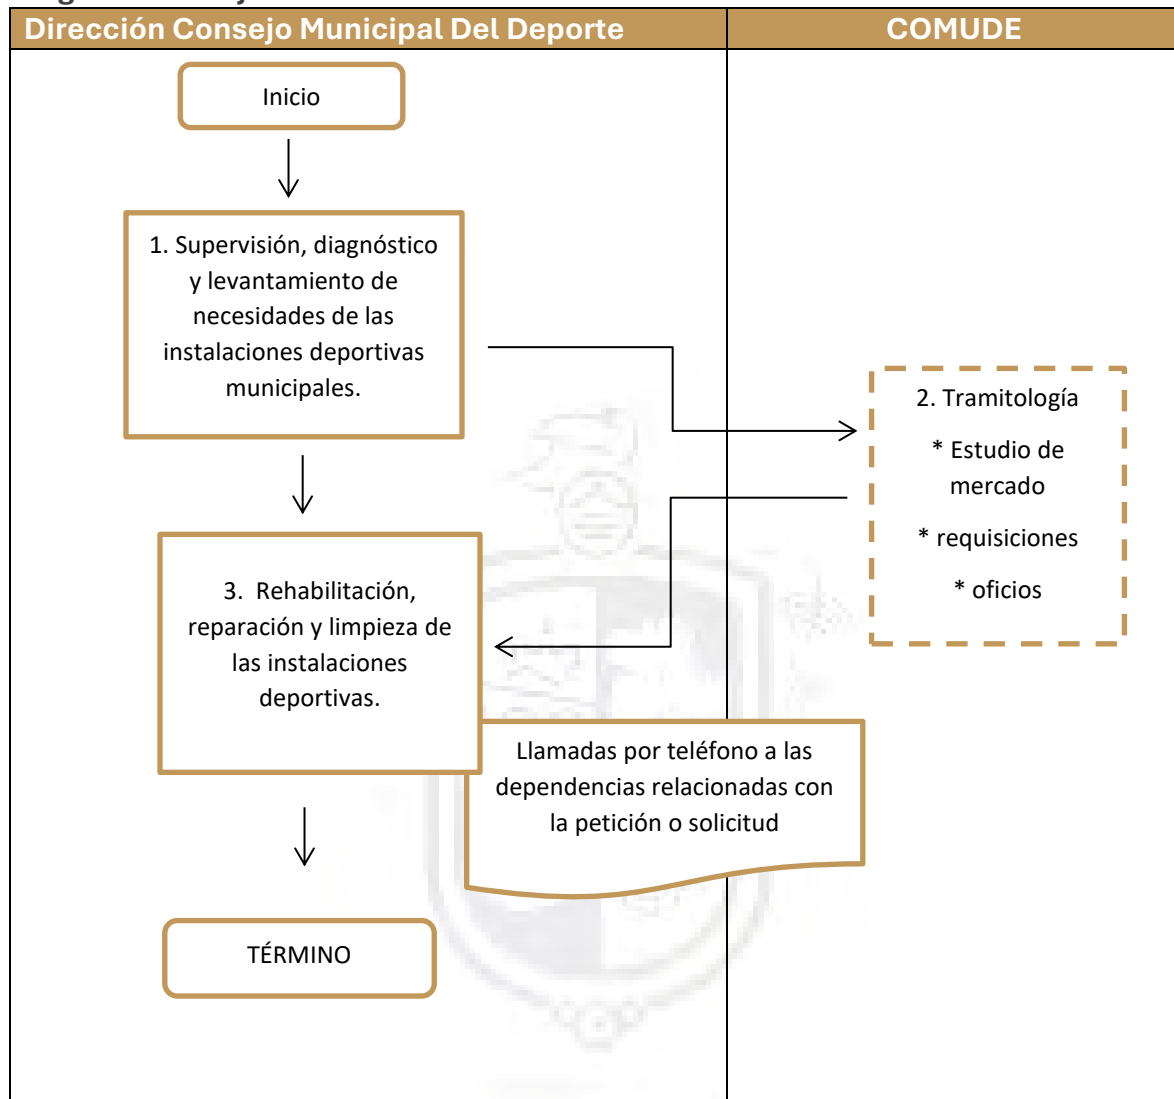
| Dirección Consejo Municipal Del Deporte | COMUDE |
|---|---|

Inicio

1. Supervisión, diagnóstico y levantamiento de necesidades de las instalaciones deportivas municipales.

2. Tramitología

* Estudio de mercado

* requisiciones

* oficios

3. Rehabilitación, reparación y limpieza de las instalaciones deportivas.

Llamadas por teléfono a las dependencias relacionadas con la petición o solicitud

TÉRMINO